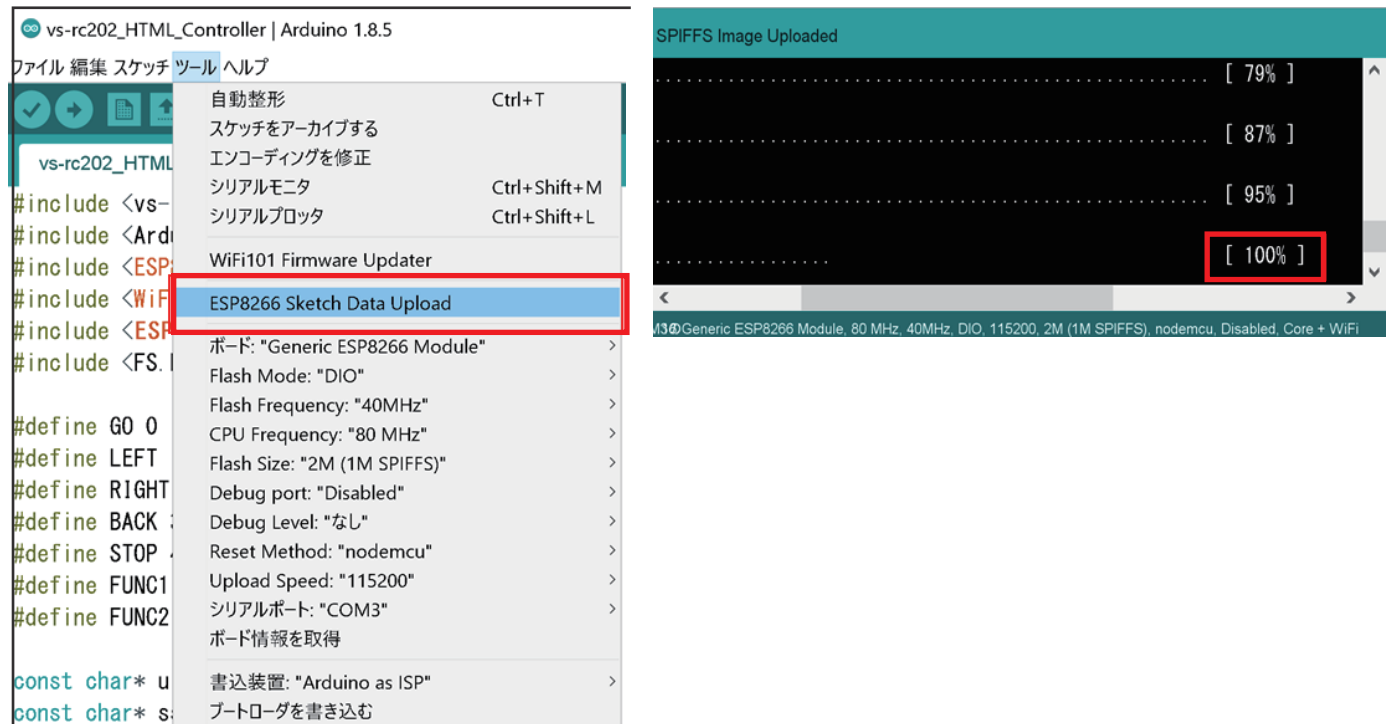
vs-rc202_HTML_Controller | Arduino 1.8.5

ファイル 編集 スケッチ ツール ヘルプ

vs-rc202_HTML

#include <vs-
#include <Ardu
#include <ESP
#include <WiF
#include <ESP
#include <FS.

#define GO 0
#define LEFT
#define RIGHT
#define BACK
#define STOP
#define FUNC1
#define FUNC2

const char* u
const char* s

自動整形 Ctrl+T
スケッチをアーカイブする
エンコーディングを修正
シリアルモニタ Ctrl+Shift+M
シリアルプロッタ Ctrl+Shift+L
WiFi101 Firmware Updater
ESP8266 Sketch Data Upload
ボード: "Generic ESP8266 Module"
Flash Mode: "DIO"
Flash Frequency: "40MHz"
CPU Frequency: "80 MHz"
Flash Size: "2M (1M SPIFFS)"
Debug port: "Disabled"
Debug Level: "なし"
Reset Method: "nodemcu"
Upload Speed: "115200"
シリアルポート: "COM3"
ボード情報を取得
書込装置: "Arduino as ISP"
ブートローダを書き込む

SPIFFS Image Uploaded

............................................. [ 79% ]
............................................. [ 87% ]
............................................. [ 95% ]
.................. [ 100% ]

Generic ESP8266 Module, 80 MHz, 40MHz, DIO, 115200, 2M (1M SPIFFS), nodemcu, Disabled, Core + WiFi